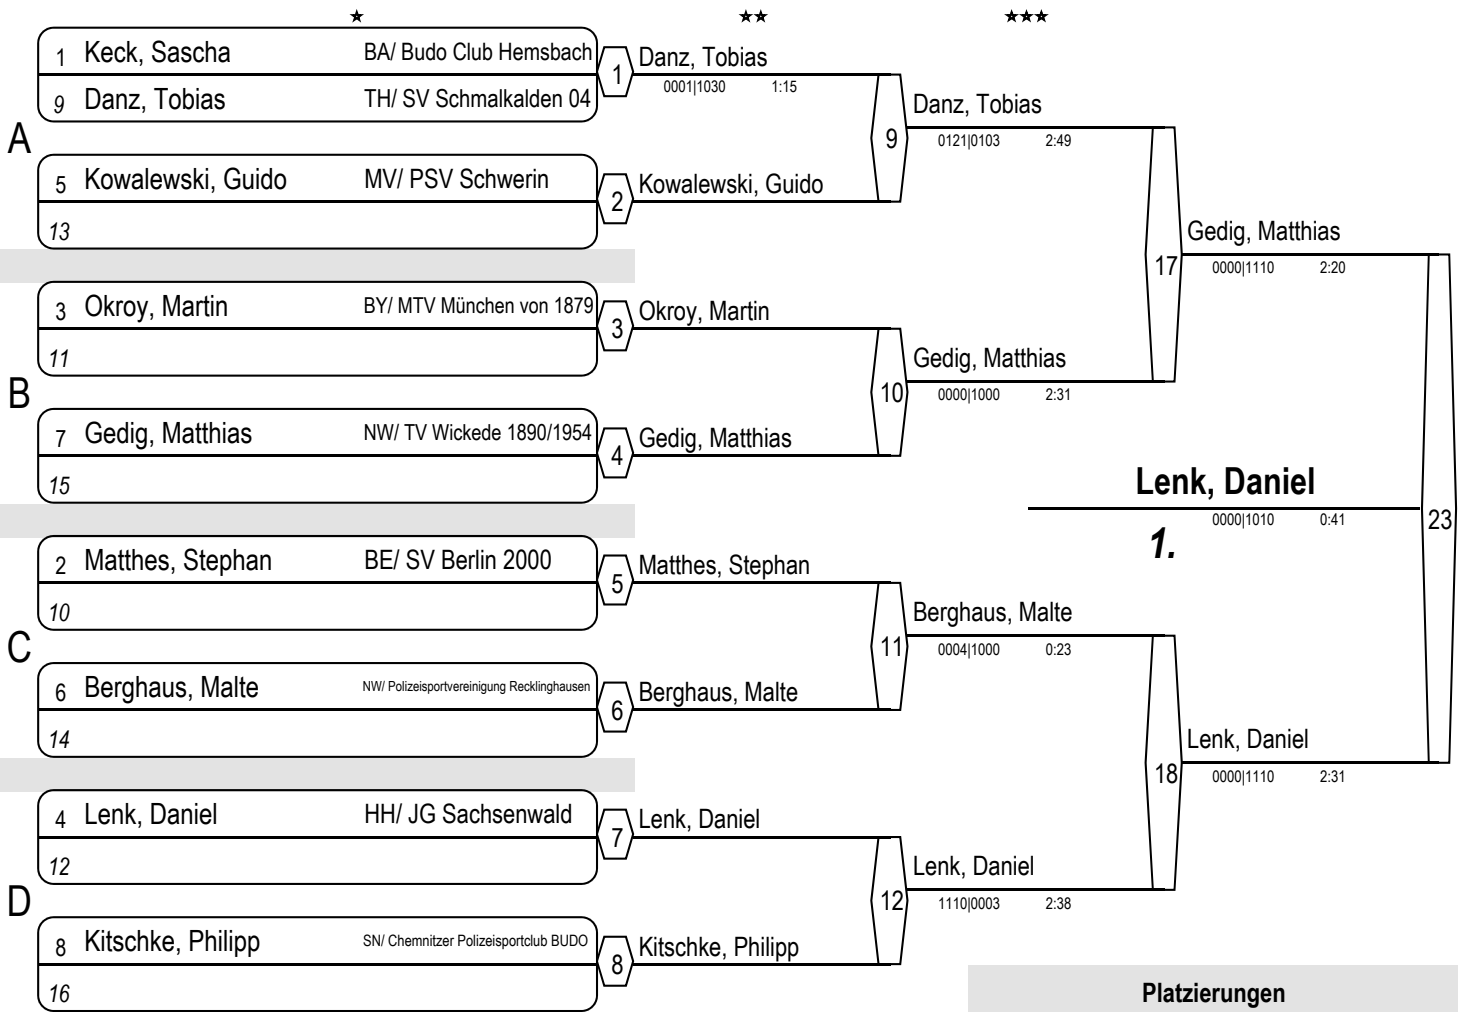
★ ★★ ★★★

A

1 Keck, Sascha BA/ Budo Club Hemsbach
9 Danz, Tobias TH/ SV Schmalkalden 04
1 Danz, Tobias
0001|1030 1:15

5 Kowalewski, Guido MV/ PSV Schwerin
13
2 Kowalewski, Guido

9 Danz, Tobias
0121|0103 2:49

B

3 Okroy, Martin BY/ MTV München von 1879
11
3 Okroy, Martin

7 Gedig, Matthias NW/ TV Wickede 1890/1954
15
4 Gedig, Matthias

10 Gedig, Matthias
0000|1000 2:31

17 Gedig, Matthias
0000|1110 2:20

Lenk, Daniel
0000|1010 0:41
1.
23

C

2 Matthes, Stephan BE/ SV Berlin 2000
10
5 Matthes, Stephan

6 Berghaus, Malte NW/ Polizeisportvereinigung Recklinghausen
14
6 Berghaus, Malte

11 Berghaus, Malte
0004|1000 0:23

18 Lenk, Daniel
0000|1110 2:31

D

4 Lenk, Daniel HH/ JG Sachsenwald
12
7 Lenk, Daniel

8 Kitschke, Philipp SN/ Chemnitzer Polizeisportclub BUDO
16
8 Kitschke, Philipp

12 Lenk, Daniel
1110|0003 2:38

Platzierungen